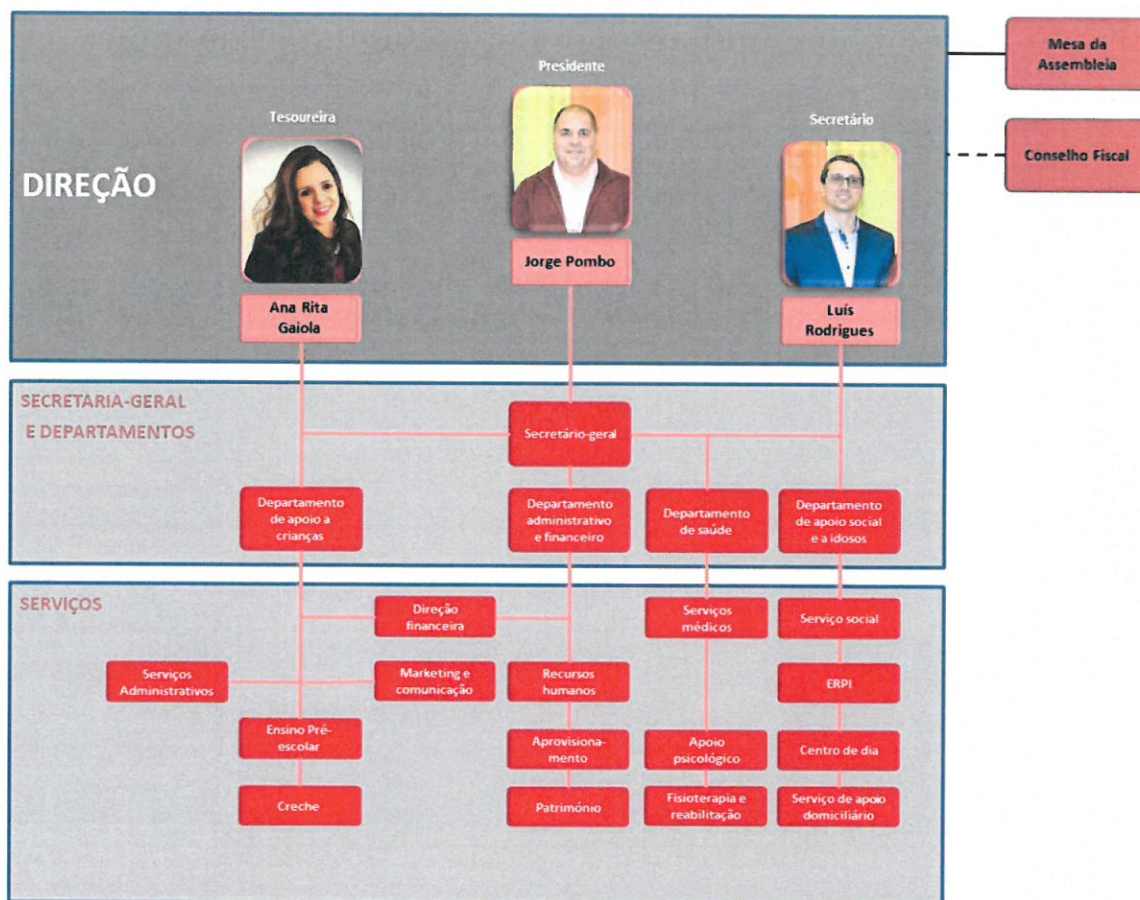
Mesa da Assembleia

Conselho Fiscal

DIREÇÃO

Presidente

Tesoureira

Secretário

Jorge Pombo

Ana Rita Gaiola

Luís Rodrigues

SECRETARIA-GERAL E DEPARTAMENTOS

Secretário-geral

Departamento de apoio a crianças

Departamento administrativo e financeiro

Departamento de saúde

Departamento de apoio social e a idosos

SERVIÇOS

Direção financeira

Serviços médicos

Serviço social

Serviços Administrativos

Marketing e comunicação

Recursos humanos

ERPI

Ensino Pré-escolar

Aprovisionamento

Apoio psicológico

Centro de dia

Creche

Património

Fisioterapia e reabilitação

Serviço de apoio domiciliário